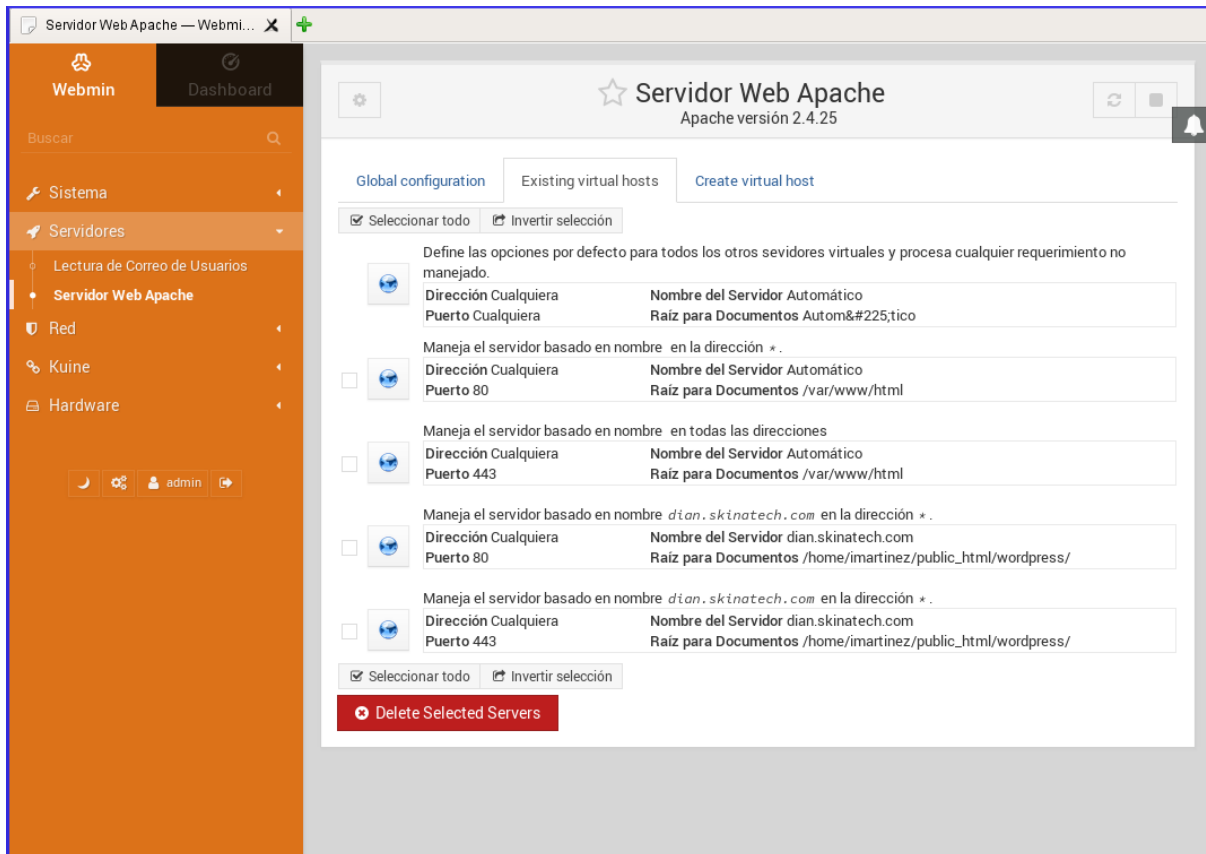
Servidor Web Apache — Webmi...

Webmin
Dashboard

Buscar

Sistema
Servidores
Lectura de Correo de Usuarios
Servidor Web Apache
Red
Kuine
Hardware

admin

Servidor Web Apache
Apache versión 2.4.25

Global configuration | Existing virtual hosts | Create virtual host

Seleccionar todo | Invertir selección

Define las opciones por defecto para todos los otros sevidores virtuales y procesa cualquier requerimiento no manejado.

| | |
|---|---|
| **Dirección** Cualquiera | **Nombre del Servidor** Automático |
| **Puerto** Cualquiera | **Raíz para Documentos** Autom&#225;tico |

Maneja el servidor basado en nombre en la dirección *.

| | |
|---|---|
| **Dirección** Cualquiera | **Nombre del Servidor** Automático |
| **Puerto** 80 | **Raíz para Documentos** /var/www/html |

Maneja el servidor basado en nombre en todas las direcciones

| | |
|---|---|
| **Dirección** Cualquiera | **Nombre del Servidor** Automático |
| **Puerto** 443 | **Raíz para Documentos** /var/www/html |

Maneja el servidor basado en nombre dian.skinatech.com en la dirección *.

| | |
|---|---|
| **Dirección** Cualquiera | **Nombre del Servidor** dian.skinatech.com |
| **Puerto** 80 | **Raíz para Documentos** /home/imartinez/public_html/wordpress/ |

Maneja el servidor basado en nombre dian.skinatech.com en la dirección *.

| | |
|---|---|
| **Dirección** Cualquiera | **Nombre del Servidor** dian.skinatech.com |
| **Puerto** 443 | **Raíz para Documentos** /home/imartinez/public_html/wordpress/ |

Seleccionar todo | Invertir selección

Delete Selected Servers